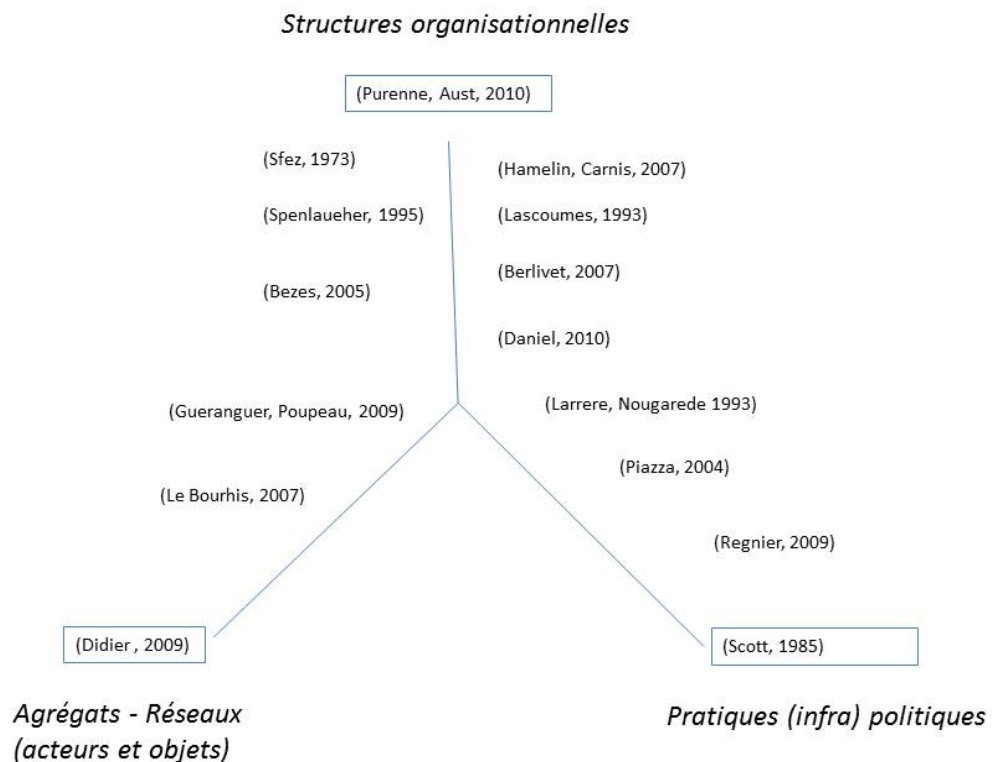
Structures organisationnelles

(Purenne, Aust, 2010)

(Sfez, 1973)

(Hamelin, Carnis, 2007)

(Spenlaueher, 1995)

(Lascoumes, 1993)

(Berlivet, 2007)

(Bezes, 2005)

(Daniel, 2010)

(Gueranguer, Poupeau, 2009)

(Larrere, Nougarede 1993)

(Piazza, 2004)

(Le Bourhis, 2007)

(Regnier, 2009)

(Didier , 2009)

(Scott, 1985)

Agrégats - Réseaux (acteurs et objets)

Pratiques (infra) politiques